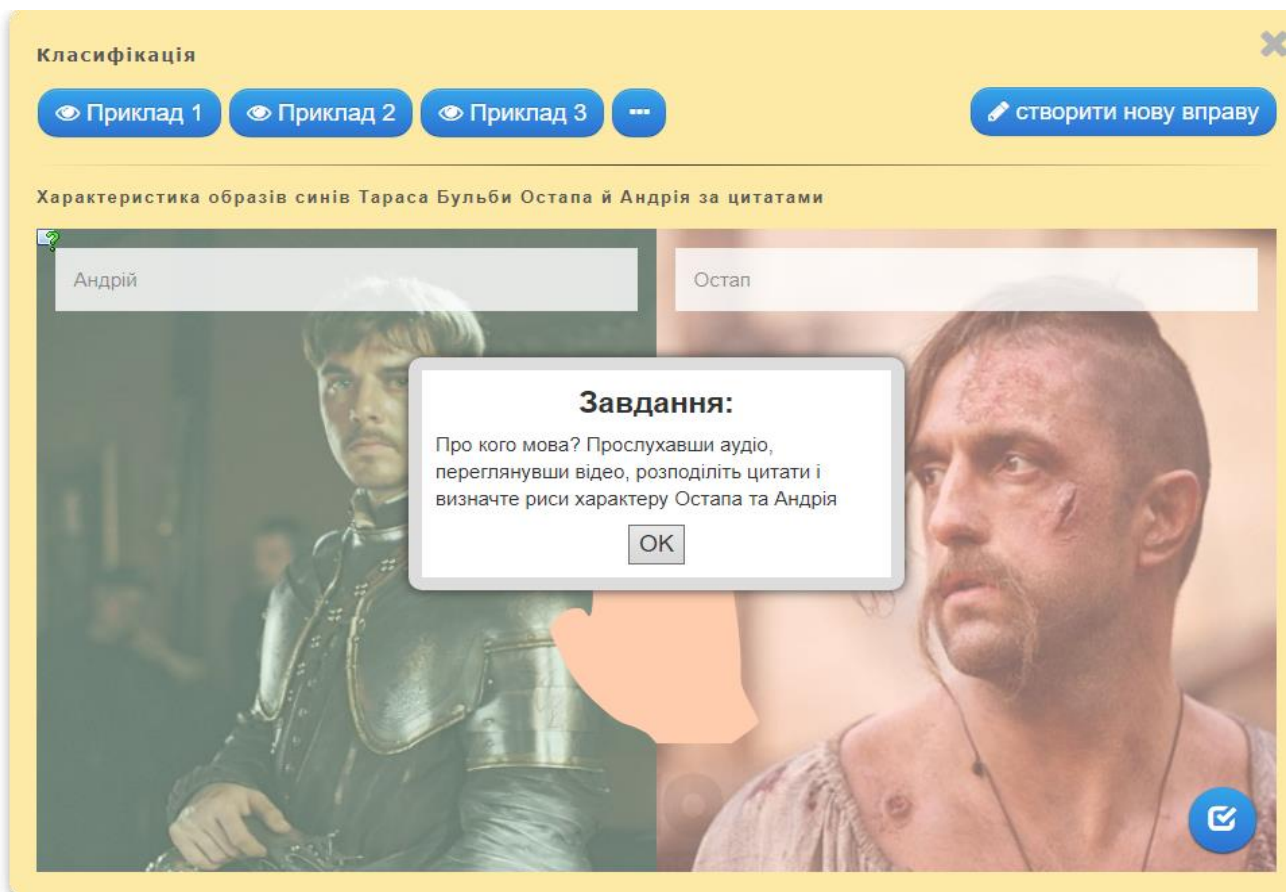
Класифікація

Приклад 1 Приклад 2 Приклад 3 ··· створити нову вправу

Характеристика образів синів Тараса Бульби Остапа й Андрія за цитатами

Андрій

Остап

Завдання:

Про кого мова? Прослухавши аудіо, переглянувши відео, розподіліть цитати і визначте риси характеру Остапа та Андрія

OK